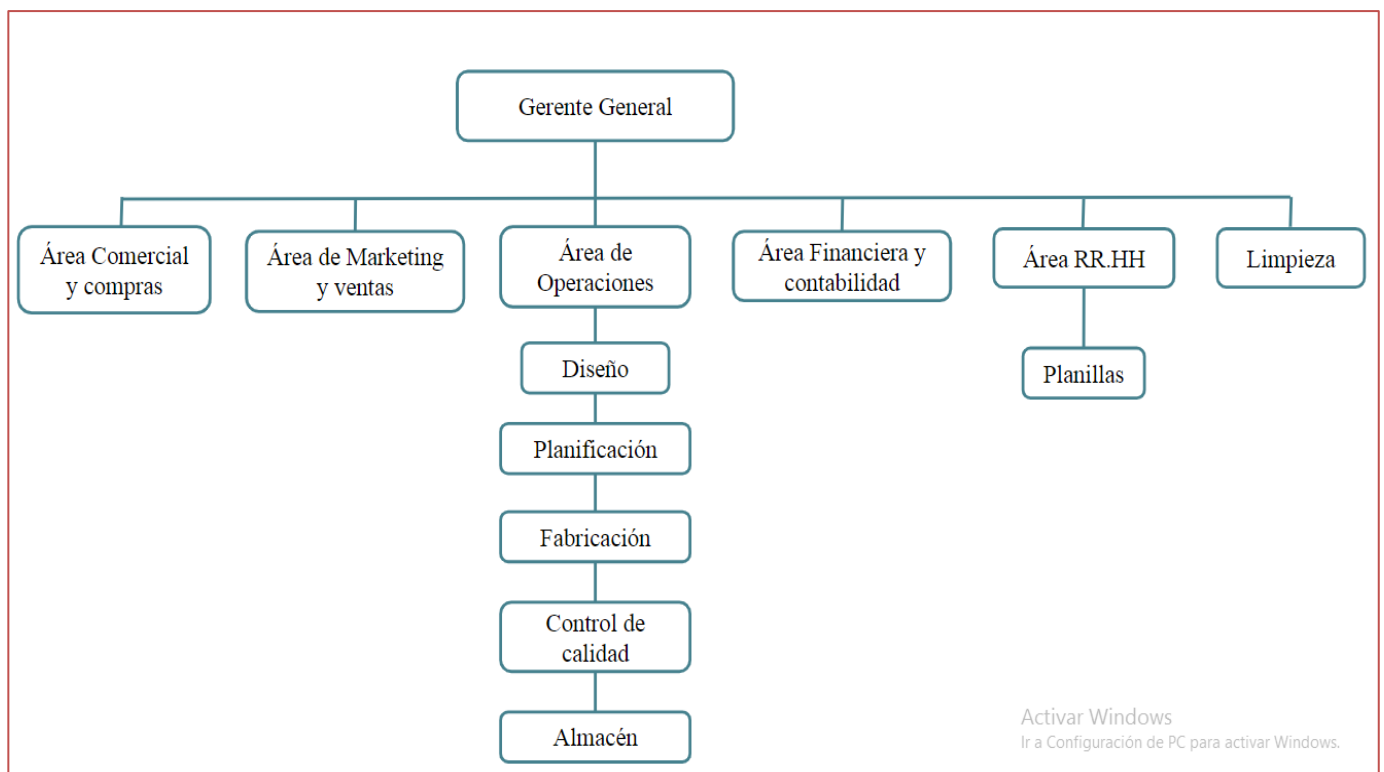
Gerente General

Área Comercial y compras

Área de Marketing y ventas

Área de Operaciones

Diseño

Planificación

Fabricación

Control de calidad

Almacén

Área Financiera y contabilidad

Área RR.HH

Planillas

Limpieza

Activar Windows
Ir a Configuración de PC para activar Windows.